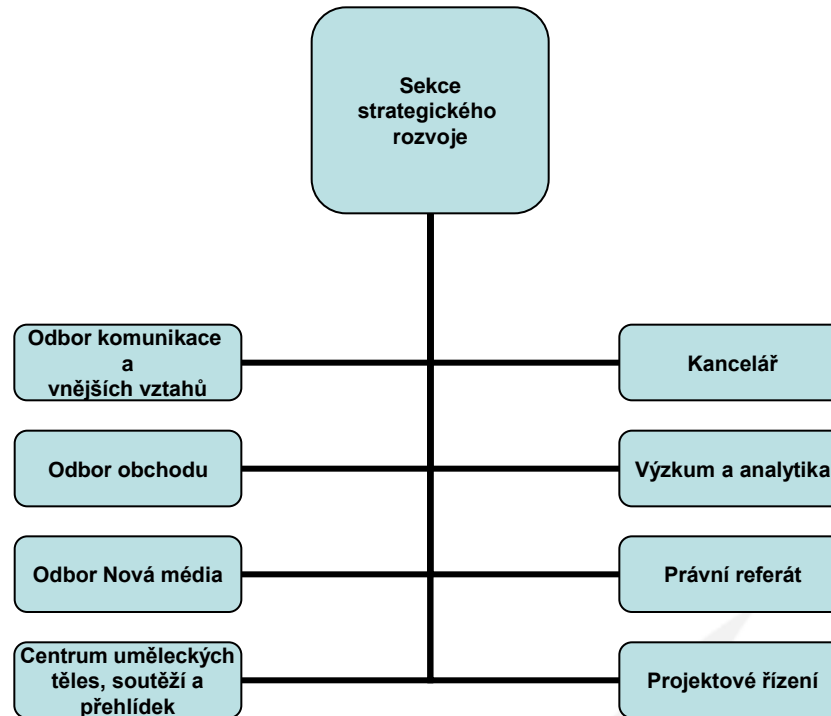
Sekce strategického rozvoje

Odbor komunikace a vnějších vztahů

Kancelář

Odbor obchodu

Výzkum a analytika

Odbor Nová média

Právní referát

Centrum uměleckých těles, soutěží a přehlídek

Projektové řízení